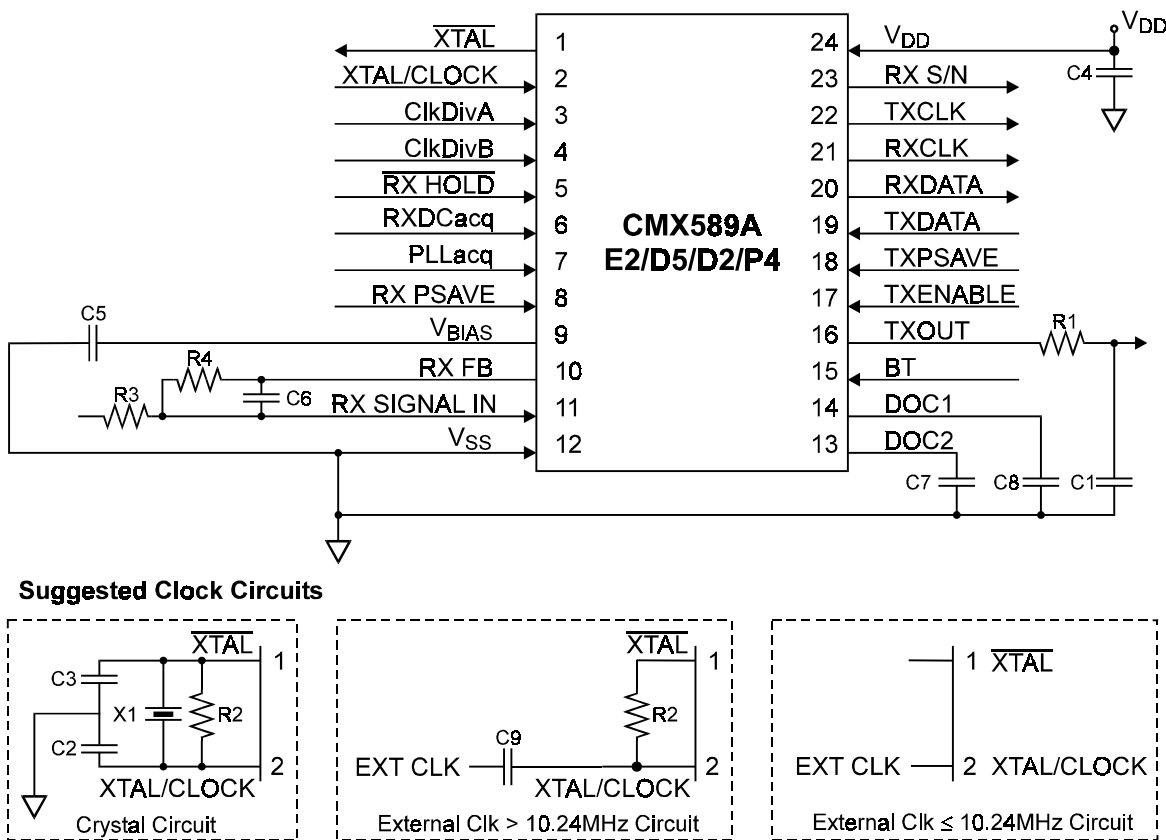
$\overline{XTAL}$ 1
XTAL/CLOCK 2
ClkDivA 3
ClkDivB 4
$\overline{RX\ HOLD}$ 5
RXDCacq 6
PLLacq 7
RX PSAVE 8
C5
$V_{BIAS}$ 9
R4
RX FB 10
R3
C6
RX SIGNAL IN 11
$V_{SS}$ 12

CMX589A
E2/D5/D2/P4

24 $V_{DD}$
$V_{DD}$
C4
23 RX S/N
22 TXCLK
21 RXCLK
20 RXDATA
19 TXDATA
18 TXPSAVE
17 TXENABLE
16 TXOUT
R1
15 BT
14 DOC1
13 DOC2
C7
C8
C1

Suggested Clock Circuits

C3
$\overline{XTAL}$
1
X1
R2
C2
XTAL/CLOCK
2
Crystal Circuit

$\overline{XTAL}$
1
R2
C9
EXT CLK
XTAL/CLOCK
2
External Clk > 10.24MHz Circuit

1 $\overline{XTAL}$
EXT CLK
2 XTAL/CLOCK
External Clk ≤ 10.24MHz Circuit